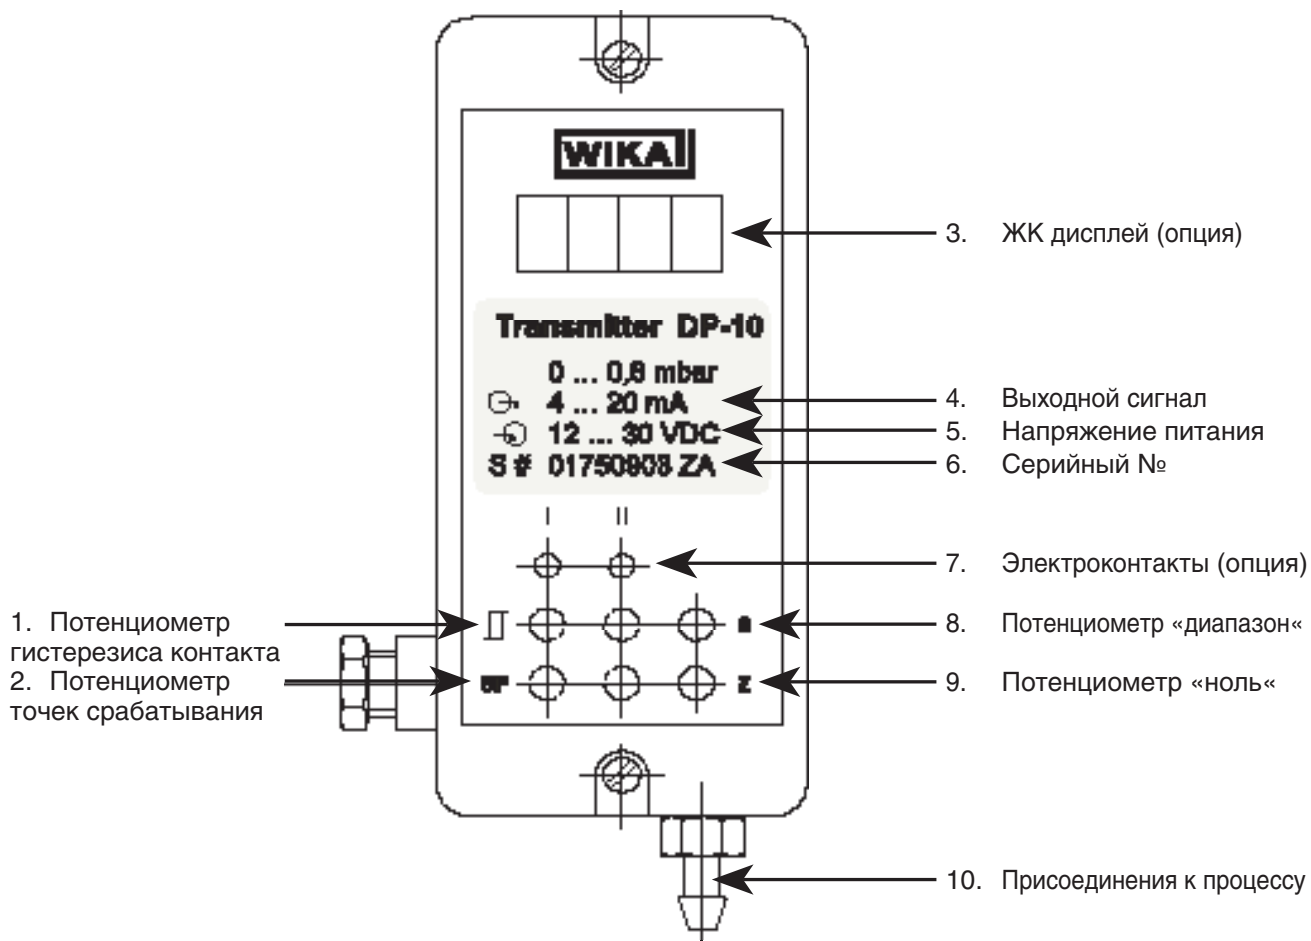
WIKA

3. ЖК дисплей (опция)

Transmitter DP-10

0 ... 0,6 mbar
4 ... 20 mA
12 ... 30 VDC
S # 01750908 ZA

4. Выходной сигнал
5. Напряжение питания
6. Серийный №

I II

7. Электроконтакты (опция)

1. Потенциометр гистерезиса контакта
2. Потенциометр точек срабатывания

SP
s
z

8. Потенциометр «диапазон«
9. Потенциометр «ноль«

10. Присоединения к процессу